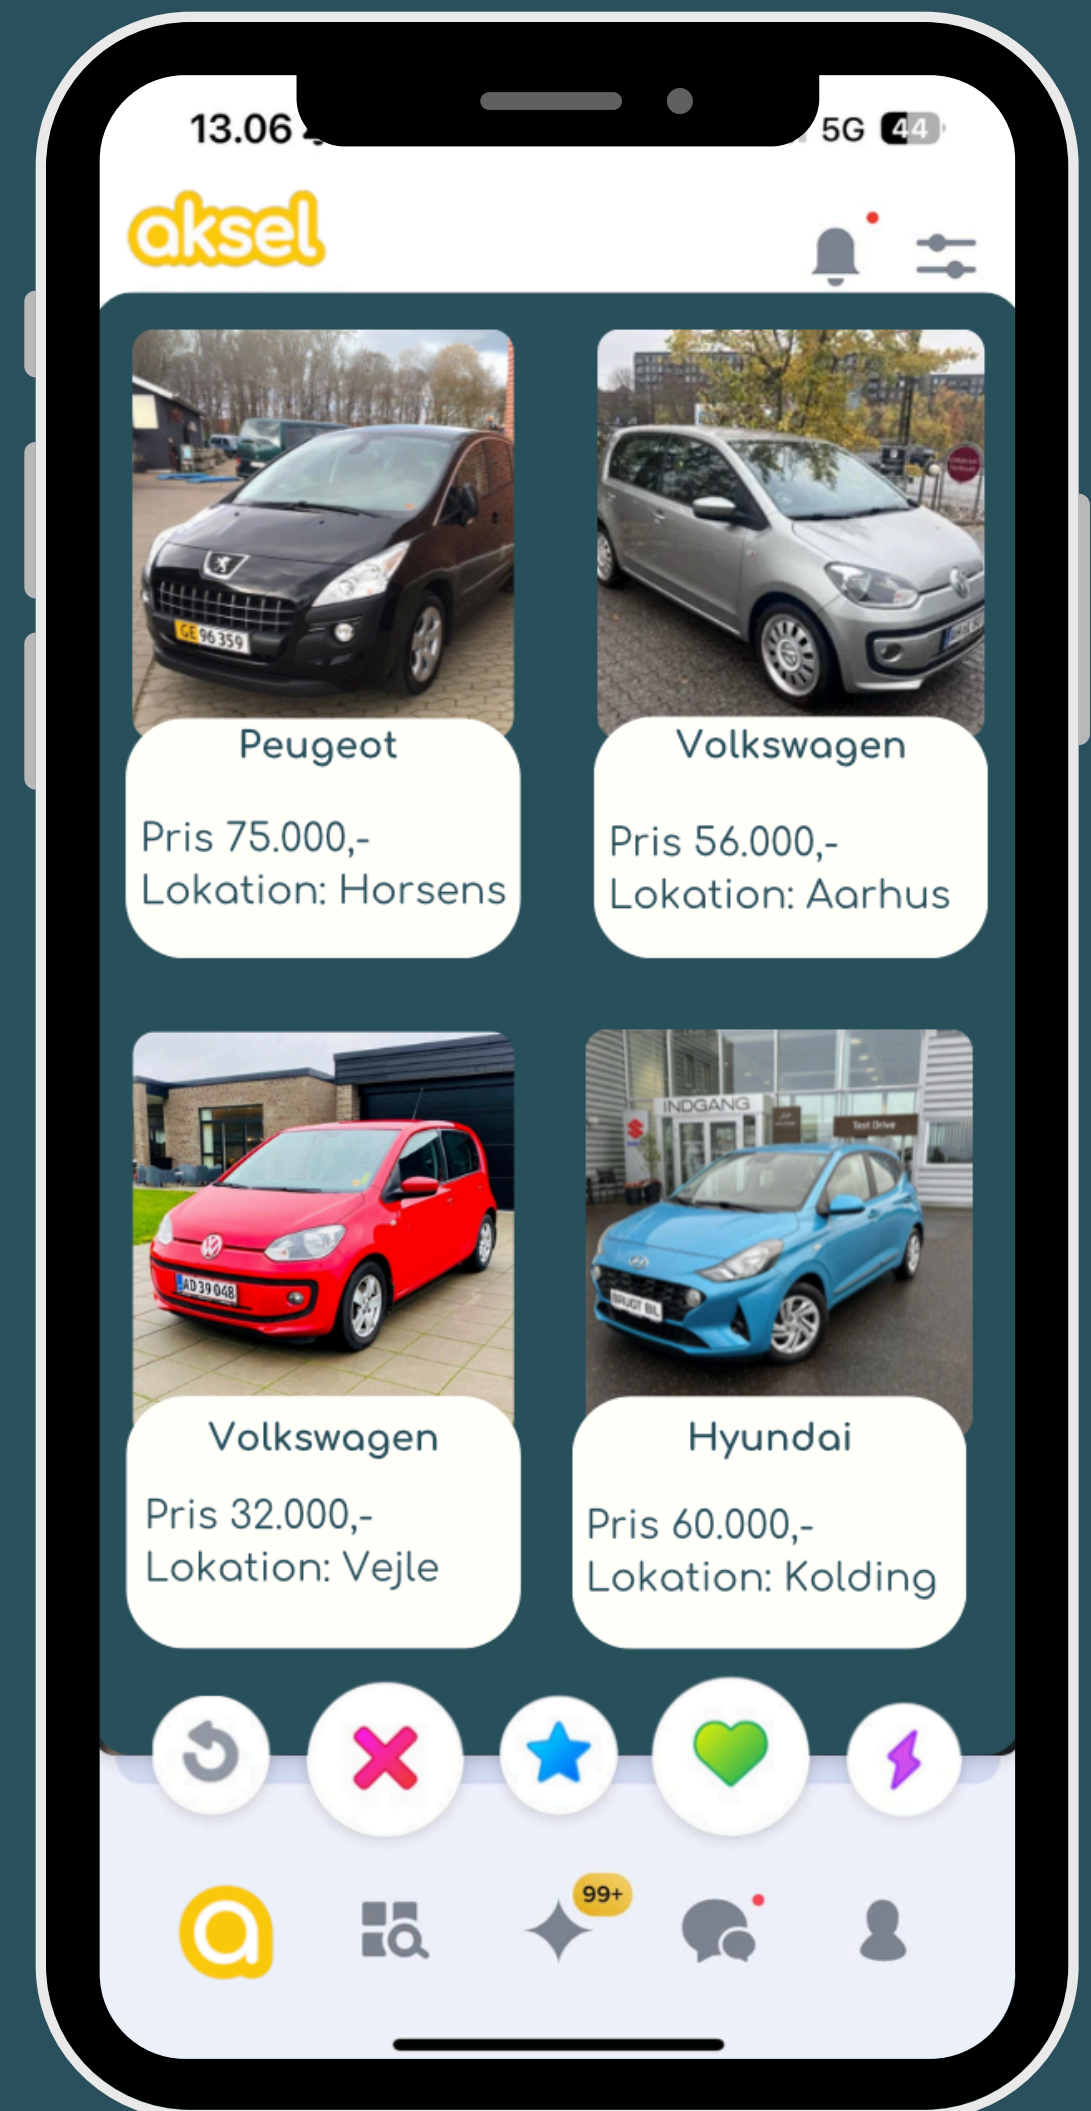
13.06

5G 44

aksel

GE 96 359

Peugeot

Pris 75.000,-
Lokation: Horsens

Volkswagen

Pris 56.000,-
Lokation: Aarhus

AD 39 048

Volkswagen

Pris 32.000,-
Lokation: Vejle

INDGANG

Test Drive

BRUGT BIL

Hyundai

Pris 60.000,-
Lokation: Kolding

99+